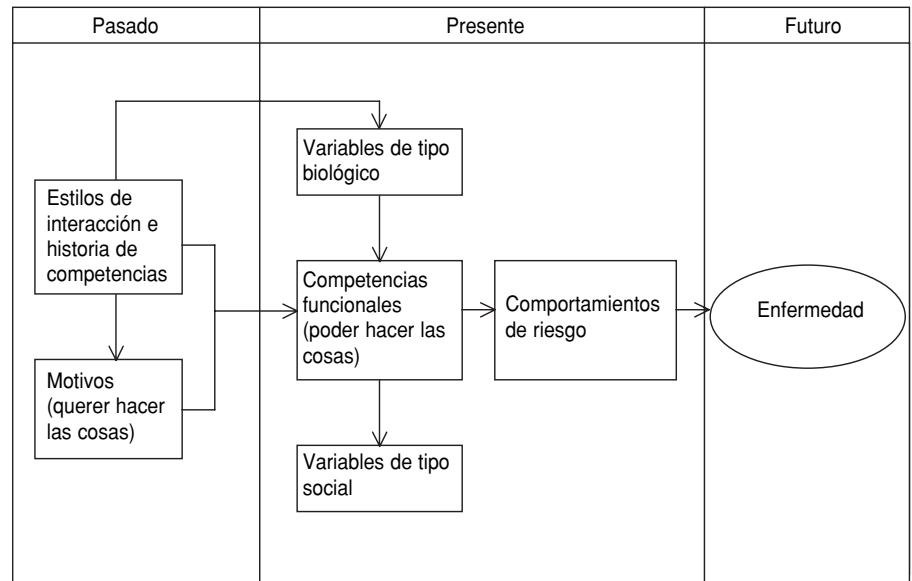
Pasado

Presente

Futuro

Estilos de interacción e historia de competencias

Motivos (querer hacer las cosas)

Variables de tipo biológico

Competencias funcionales (poder hacer las cosas)

Variables de tipo social

Comportamientos de riesgo

Enfermedad